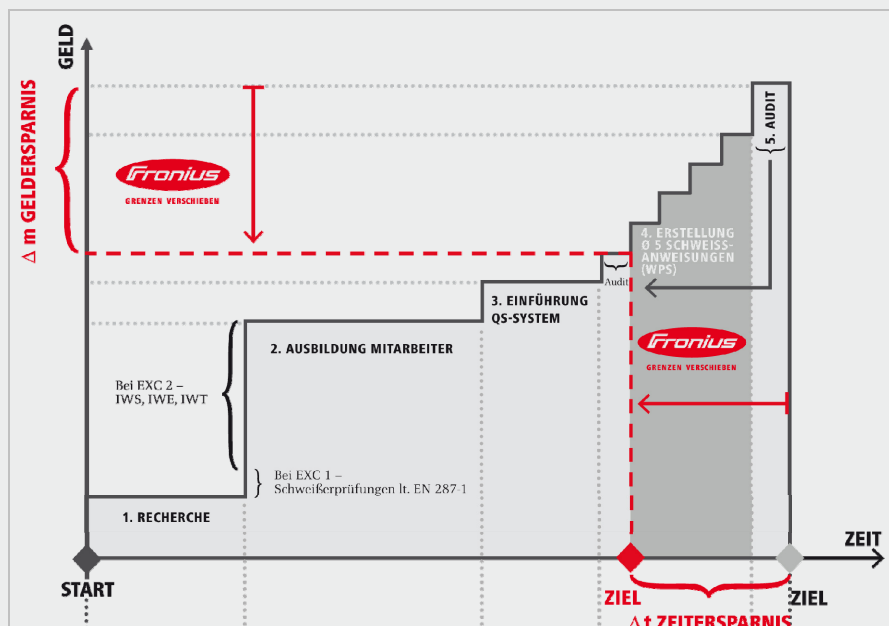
GELD

Δ m GELDERSPARNIS

Fronius
GRENZEN VERSCHIEBEN

5. AUDIT

4. ERSTELLUNG Ø 5 SCHWEISS-ANWEISUNGEN (WPS)

Audit

3. EINFÜHRUNG QS-SYSTEM

2. AUSBILDUNG MITARBEITER

Fronius
GRENZEN VERSCHIEBEN

Bei EXC 2 – IWS, IWE, IWT

Bei EXC 1 – Schweißerprüfungen lt. EN 287-1

1. RECHERCHE

ZEIT

START

ZIEL

ZIEL

Δ t ZEITERSPARNIS